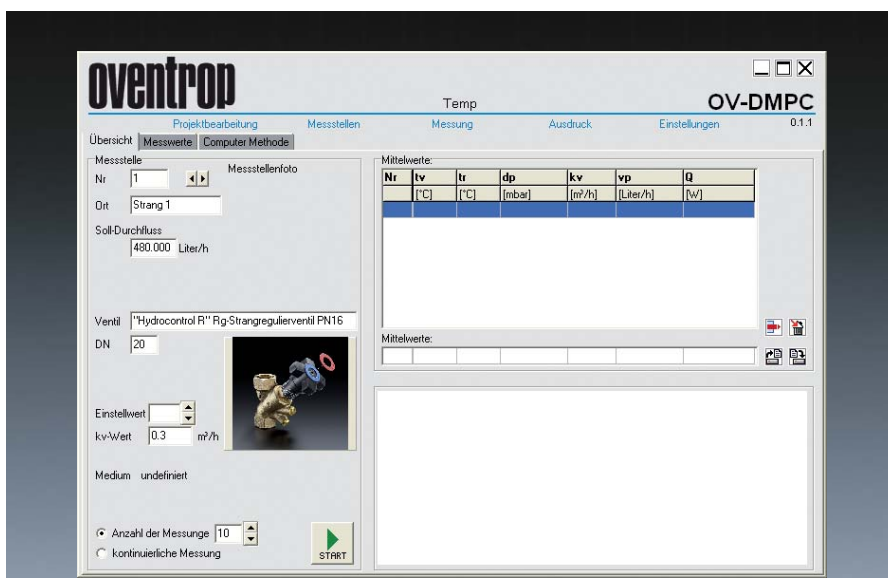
oventrop

Temp

OV-DMPC

Projektbearbeitung Messstellen Messung Ausdruck Einstellungen 0.1.1

Übersicht Messwerte Computer Methode

Messstelle
Nr 1
Messstellenfoto
Ort Strang 1
Soll-Durchfluss
480.000 Liter/h

Ventil "Hydrocontrol R" Rg-Strangregulierventil PN16
DN 20

Einstellwert
kv-Wert 0.3 m³/h

Medium undefiniert

Anzahl der Messunge 10
kontinuierliche Messung

START

Mittelwerte:

| Nr | tv | tr | dp | kv | vp | Q |
|---|---|---|---|---|---|---|
| | [°C] | [°C] | [mbar] | [m³/h] | [Liter/h] | [W] |

Mittelwerte: